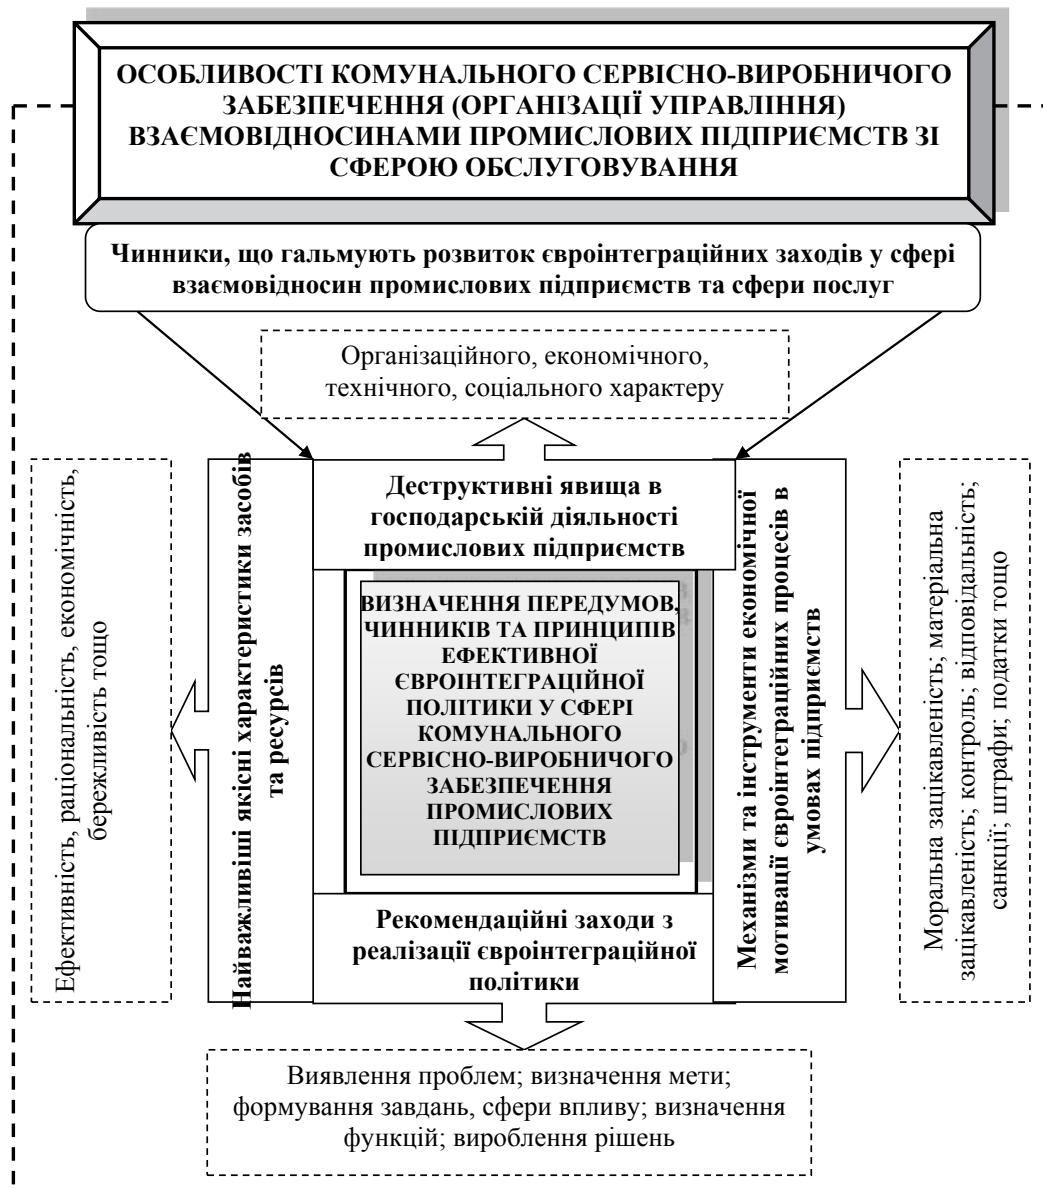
ОСОБЛИВОСТІ КОМУНАЛЬНОГО СЕРВІСНО-ВИРОБНИЧОГО ЗАБЕЗПЕЧЕННЯ (ОРГАНІЗАЦІЇ УПРАВЛІННЯ) ВЗАЄМОВІДНОСИНАМИ ПРОМИСЛОВИХ ПІДПРИЄМСТВ ЗІ СФЕРОЮ ОБСЛУГОВУВАННЯ

Чинники, що гальмують розвиток євроінтеграційних заходів у сфері взаємовідносин промислових підприємств та сфери послуг

Організаційного, економічного, технічного, соціального характеру

Ефективність, раціональність, економічність, бережливість тощо

Найважливіші якісні характеристики засобів та ресурсів

Деструктивні явища в господарській діяльності промислових підприємств

ВИЗНАЧЕННЯ ПЕРЕДУМОВ, ЧИННИКІВ ТА ПРИНЦИПІВ ЕФЕКТИВНОЇ ЄВРОІНТЕГРАЦІЙНОЇ ПОЛІТИКИ У СФЕРІ КОМУНАЛЬНОГО СЕРВІСНО-ВИРОБНИЧОГО ЗАБЕЗПЕЧЕННЯ ПРОМИСЛОВИХ ПІДПРИЄМСТВ

Рекомендаційні заходи з реалізації євроінтеграційної політики

Механізми та інструменти економічної мотивації євроінтеграційних процесів в умовах підприємств

Моральна зацікавленість; матеріальна зацікавленість; контроль; відповідальність; санкції; штрафи; податки тощо

Виявлення проблем; визначення мети; формування завдань, сфери впливу; визначення функцій; вироблення рішень